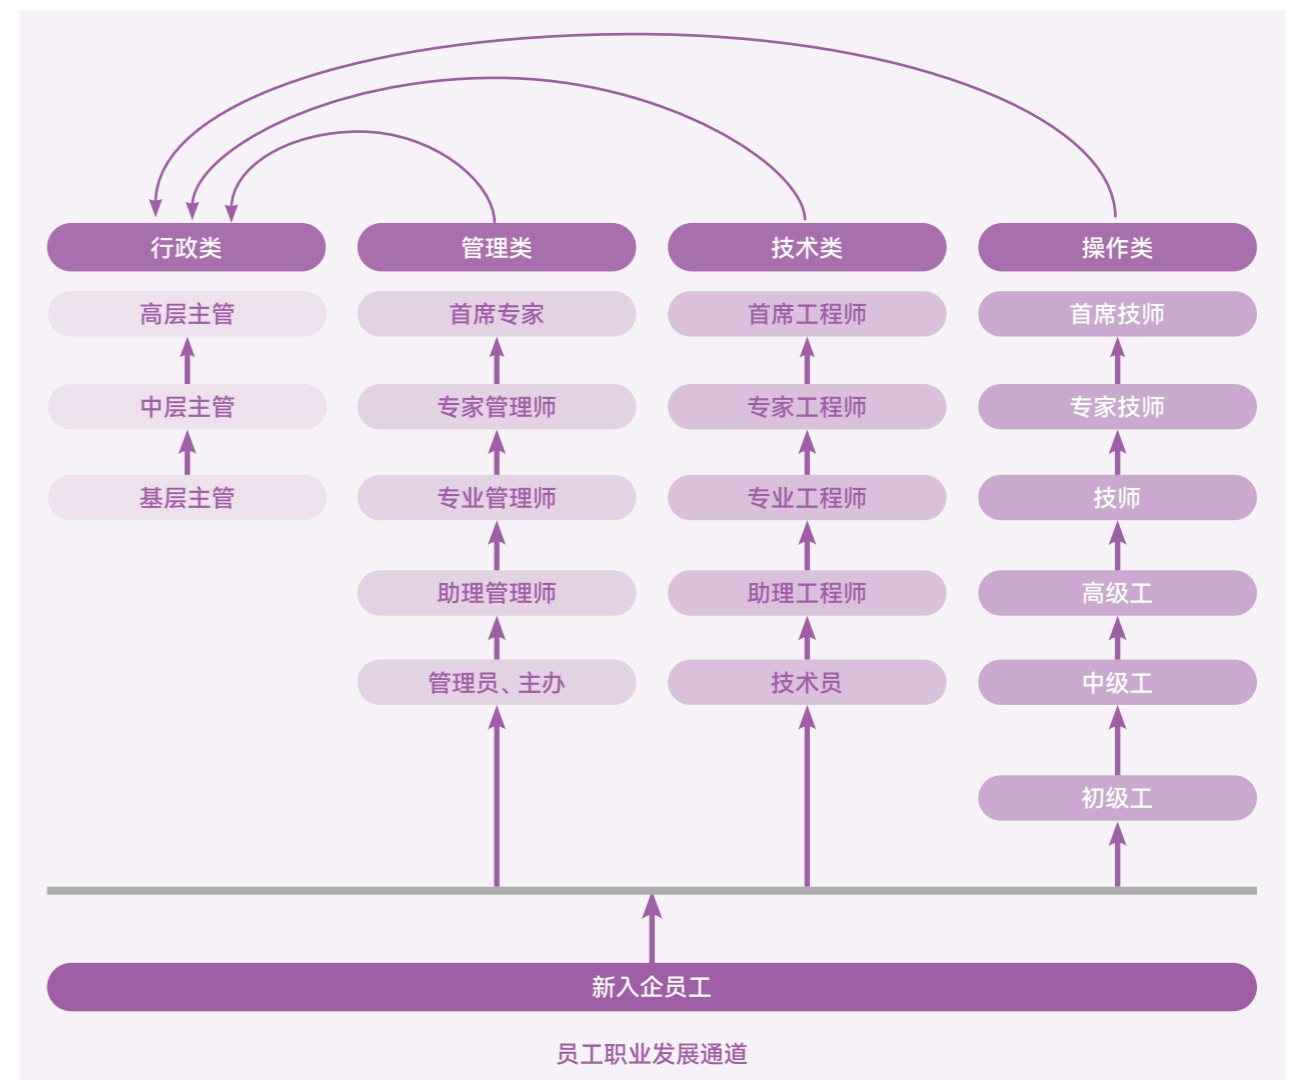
行政类
高层主管
中层主管
基层主管

管理类
首席专家
专家管理师
专业管理师
助理管理师
管理员、主办

技术类
首席工程师
专家工程师
专业工程师
助理工程师
技术员

操作类
首席技师
专家技师
技师
高级工
中级工
初级工

新入企员工

员工职业发展通道